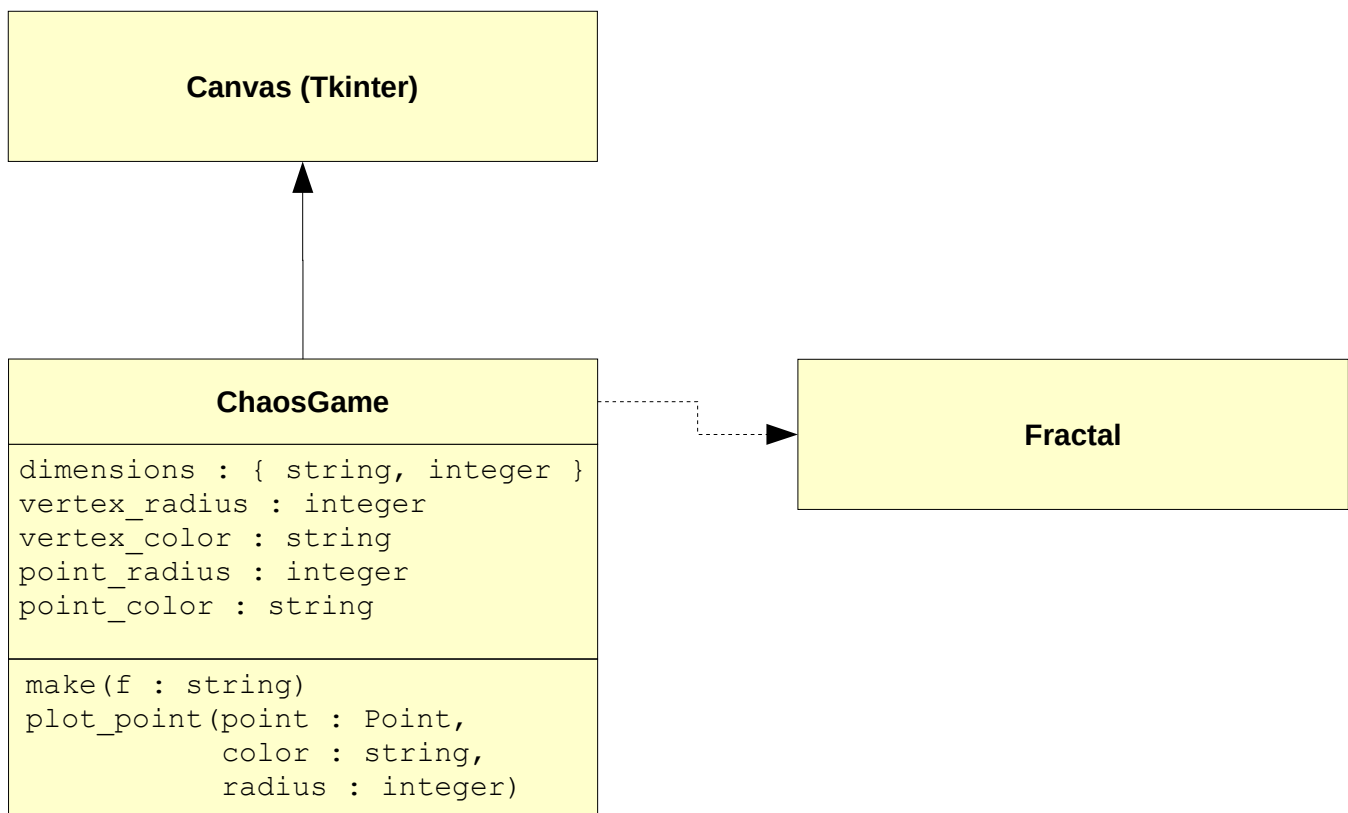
Canvas (Tkinter)

ChaosGame

dimensions : { string, integer }
vertex_radius : integer
vertex_color : string
point_radius : integer
point_color : string

make(f : string)
plot_point(point : Point,
color : string,
radius : integer)

Fractal